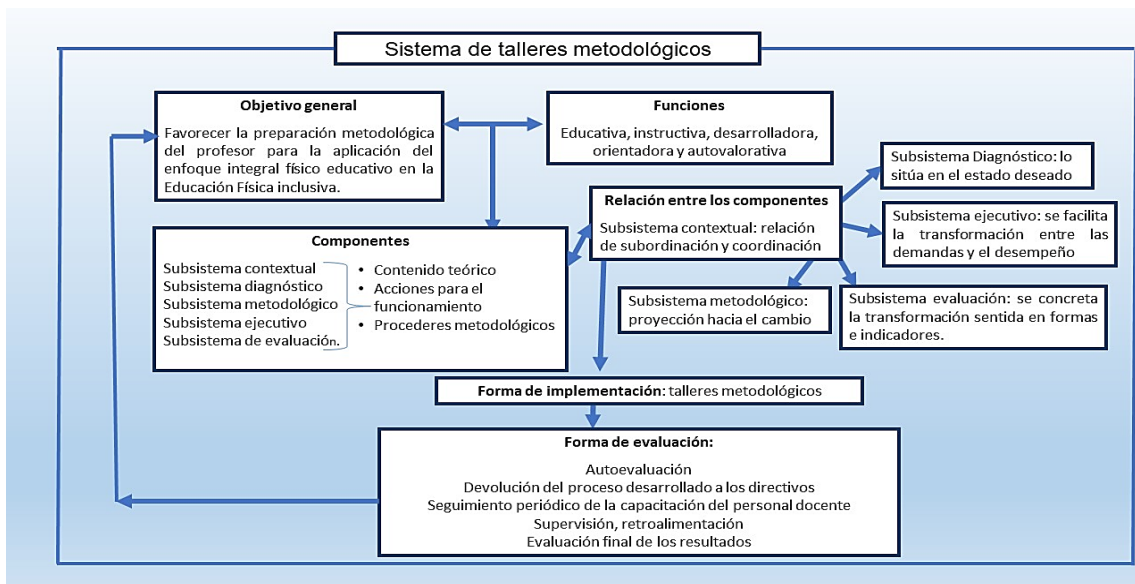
Sistema de talleres metodológicos

Objetivo general
Favorecer la preparación metodológica del profesor para la aplicación del enfoque integral físico educativo en la Educación Física inclusiva.

Funciones
Educativa, instructiva, desarrolladora, orientadora y autovalorativa

Subsistema Diagnóstico: lo sitúa en el estado deseado

Relación entre los componentes
Subsistema contextual: relación de subordinación y coordinación

Subsistema ejecutivo: se facilita la transformación entre las demandas y el desempeño

Componentes
Subsistema contextual
Subsistema diagnóstico
Subsistema metodológico
Subsistema ejecutivo
Subsistema de evaluación.
• Contenido teórico
• Acciones para el funcionamiento
• Procederes metodológicos

Subsistema metodológico: proyección hacia el cambio

Subsistema evaluación: se concreta la transformación sentida en formas e indicadores.

Forma de implementación: talleres metodológicos

Forma de evaluación:
Autoevaluación
Devolución del proceso desarrollado a los directivos
Seguimiento periódico de la capacitación del personal docente
Supervisión, retroalimentación
Evaluación final de los resultados